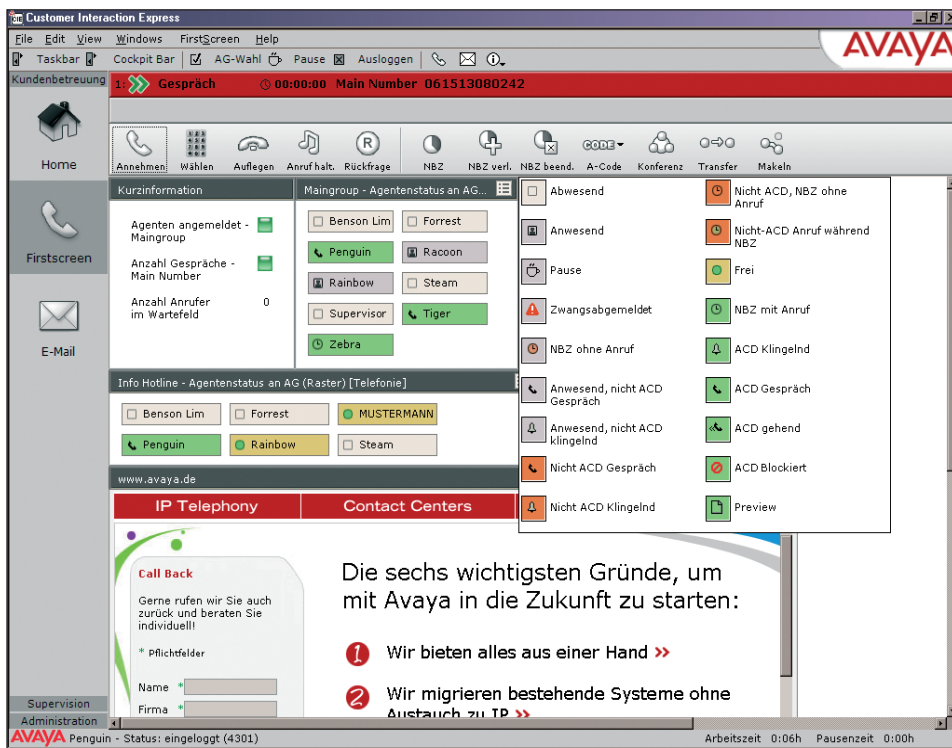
Customer Interaction Express

File Edit View Windows FirstScreen Help

Taskbar Cockpit Bar AG-Wahl Pause Ausloggen

AVAYA

Kundenbetreuung

1: Gespräch 00:00:00 Main Number 061513080242

Home

Firstscreen

E-Mail

Annehmen Wählen Auflegen Anruf halt. Rückfrage NBZ NBZ verl. NBZ beend. A-Code Konferenz Transfer Makeln

CODE

Kurzinformation

Agenten angemeldet - Maingroup

Anzahl Gespräche - Main Number

Anzahl Anrufer im Wartefeld 0

Maingroup - Agentenstatus an AG...

Benson Lim
Forrest
Penguin
Racoon
Rainbow
Steam
Supervisor
Tiger
Zebra

Abwesend
Nicht ACD, NBZ ohne Anruf
Anwesend
Nicht-ACD Anruf während NBZ
Pause
Frei
Zwangsabgemeldet
NBZ mit Anruf
NBZ ohne Anruf
ACD Klingelnd
Anwesend, nicht ACD Gespräch
ACD Gespräch
Anwesend, nicht ACD klingelnd
ACD gehend
Nicht ACD Gespräch
ACD Blockiert
Nicht ACD Klingelnd
Preview

Info Hotline - Agentenstatus an AG (Raster) [Telefonie]

Benson Lim
Forrest
MUSTERMANN
Penguin
Rainbow
Steam

www.avaya.de

IP Telephony
Contact Centers

Call Back

Gerne rufen wir Sie auch zurück und beraten Sie individuell!

* Pflichtfelder

Name *

Firma *

Die sechs wichtigsten Gründe, um mit Avaya in die Zukunft zu starten:

1 Wir bieten alles aus einer Hand »

2 Wir migrieren bestehende Systeme ohne Austausch zu IP »

Supervision

Administration

AVAYA Penguin - Status: eingeloggt (4301)

Arbeitszeit 0:06h Pausenzeit 0:00h